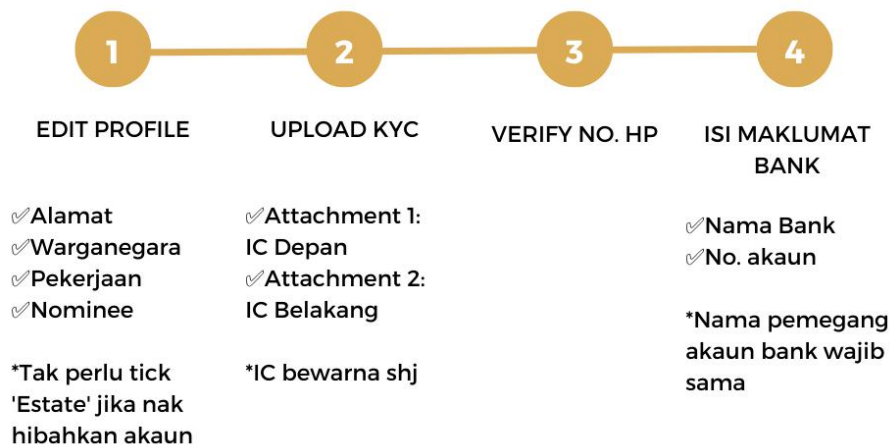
1

EDIT PROFILE

✅Alamat
✅Warganegara
✅Pekerjaan
✅Nominee

*Tak perlu tick 'Estate' jika nak hibahkan akaun

2

UPLOAD KYC

✅Attachment 1: IC Depan
✅Attachment 2: IC Belakang

*IC bewarna shj

3

VERIFY NO. HP

4

ISI MAKLUMAT BANK

✅Nama Bank
✅No. akaun

*Nama pemegang akaun bank wajib sama